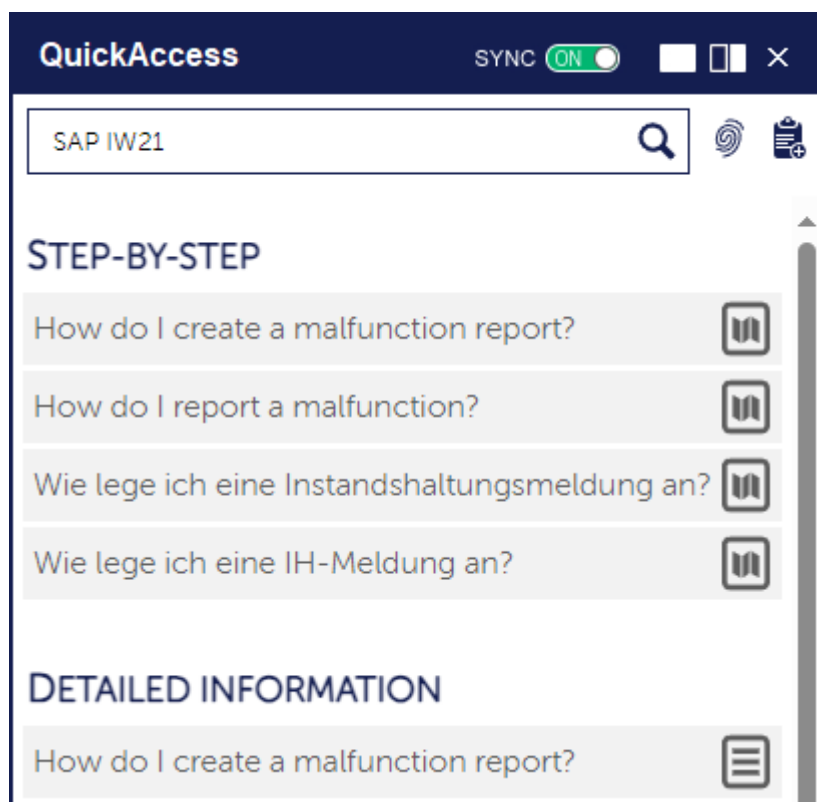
QuickAccess

SYNC ON

SAP IW21

STEP-BY-STEP

How do I create a malfunction report?

How do I report a malfunction?

Wie lege ich eine Instandshaltungsmeldung an?

Wie lege ich eine IH-Meldung an?

DETAILED INFORMATION

How do I create a malfunction report?